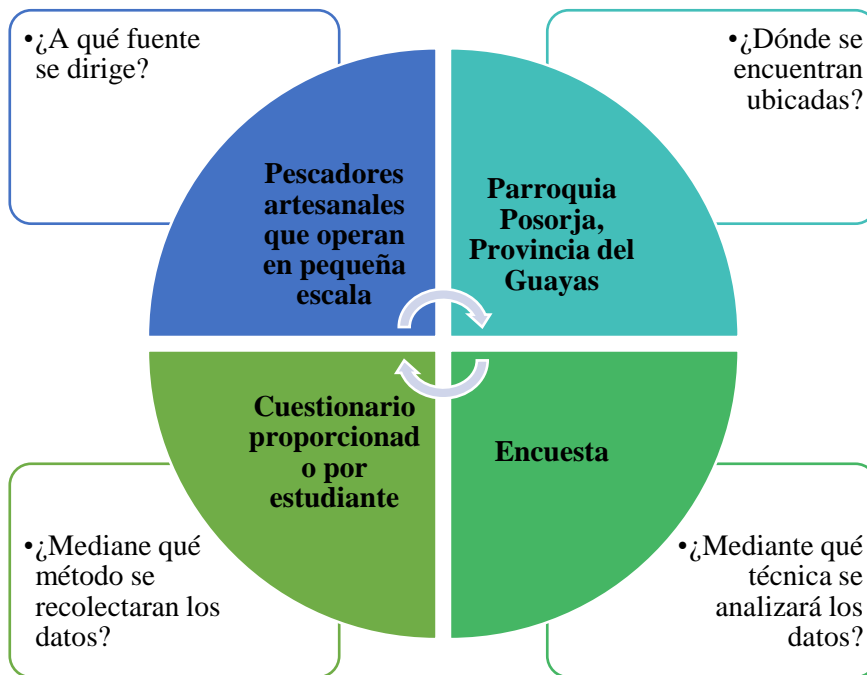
•¿A qué fuente se dirige?

Pescadores artesanales que operan en pequeña escala

•¿Dónde se encuentran ubicadas?

Parroquia Posorja, Provincia del Guayas

Cuestionario proporcionad o por estudiante

Encuesta

•¿Mediane qué método se recolectaran los datos?

•¿Mediante qué técnica se analizará los datos?